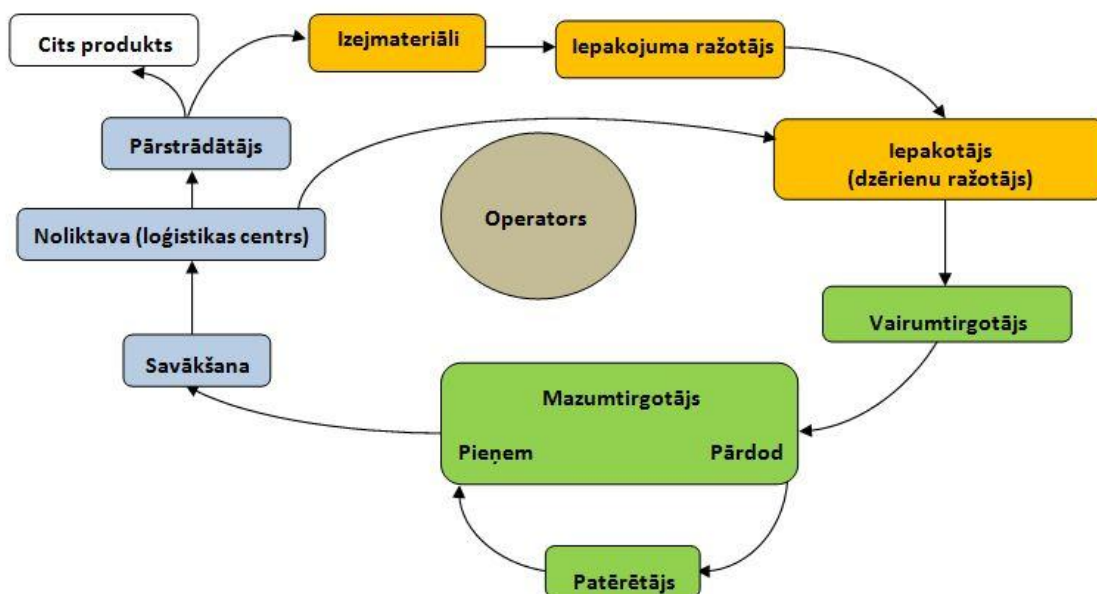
Cits produkts

Izejmateriāli

Iepakojuma ražotājs

Pārstrādātājs

Iepakotājs (dzērienu ražotājs)

Operators

Noliktava (loģistikas centrs)

Vairumtirgotājs

Savākšana

Mazumtirgotājs

Pieņem

Pārdod

Patērētājs